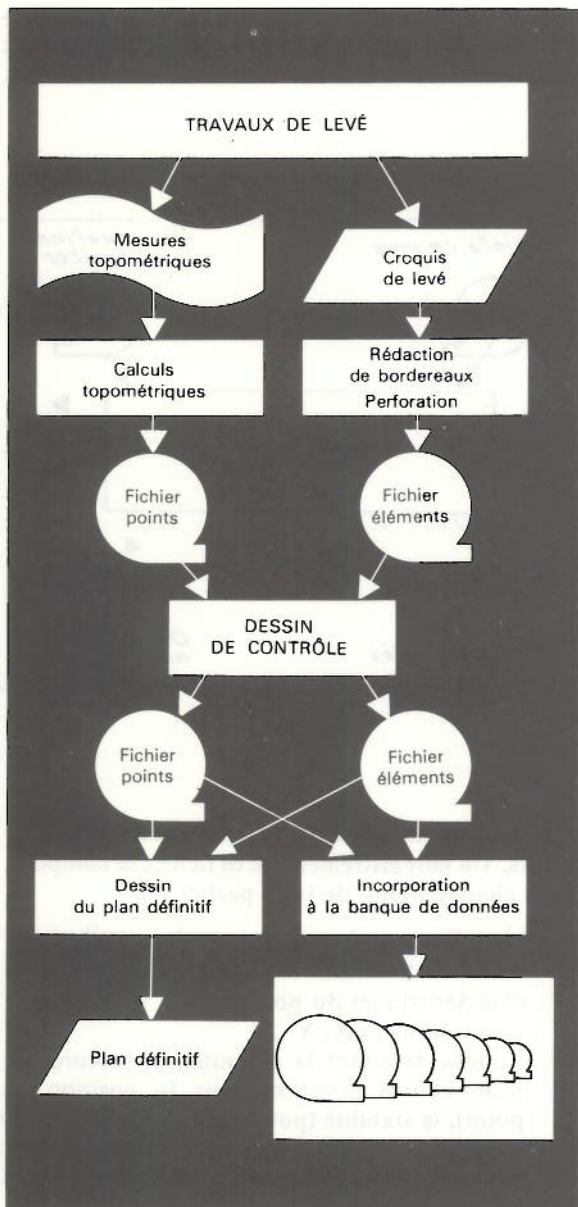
TRAVAUX DE LEVÉ

Mesures topométriques

Croquis de levé

Calculs topométriques

Rédaction de bordereaux
Perforation

Fichier points

Fichier éléments

DESSIN DE CONTRÔLE

Fichier points

Fichier éléments

Dessin du plan définitif

Incorporation à la banque de données

Plan définitif